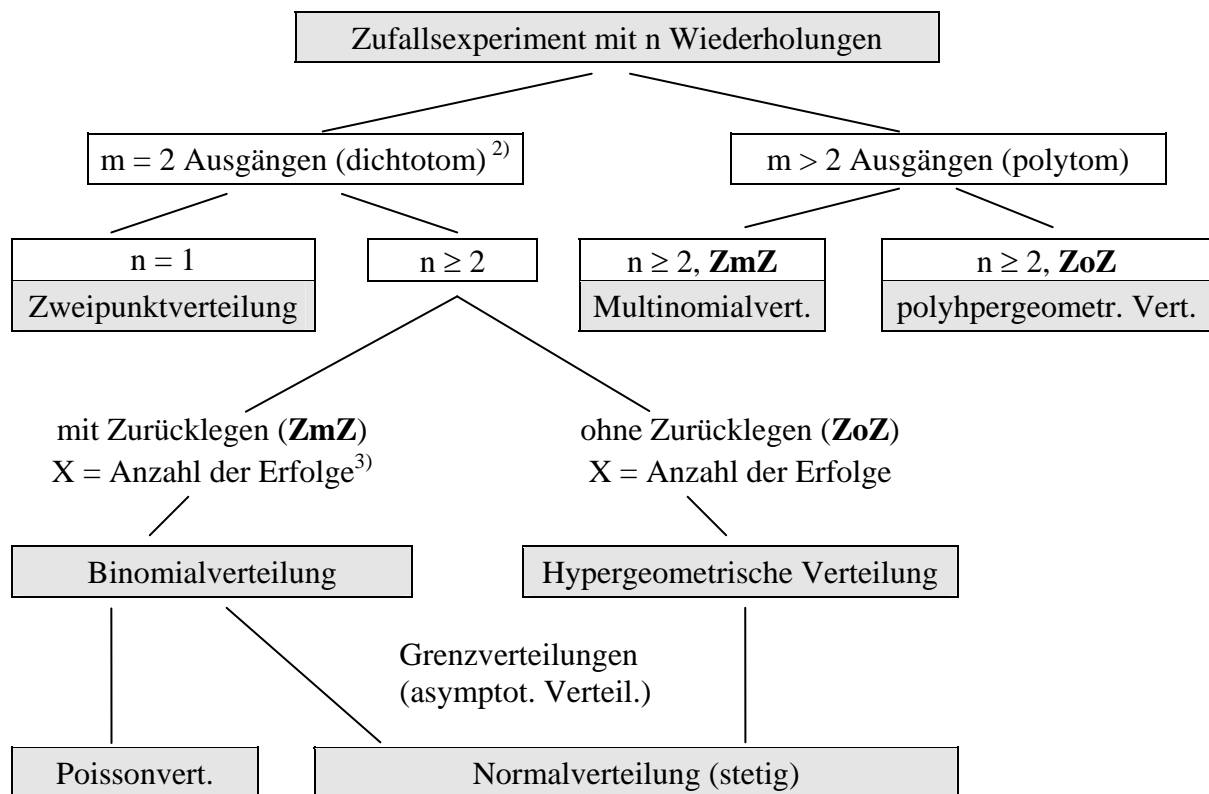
Zufallsexperiment mit n Wiederholungen

m = 2 Ausgängen (dichtotom)$^{2)}$

m > 2 Ausgängen (polytom)

n = 1

Zweipunktverteilung

n ≥ 2

n ≥ 2, **ZmZ**

Multinomialvert.

n ≥ 2, **ZoZ**

polyhpergeometr. Vert.

mit Zurücklegen (**ZmZ**)
X = Anzahl der Erfolge$^{3)}$

ohne Zurücklegen (**ZoZ**)
X = Anzahl der Erfolge

Binomialverteilung

Hypergeometrische Verteilung

Grenzverteilungen
(asymptot. Verteil.)

Poissonvert.

Normalverteilung (stetig)